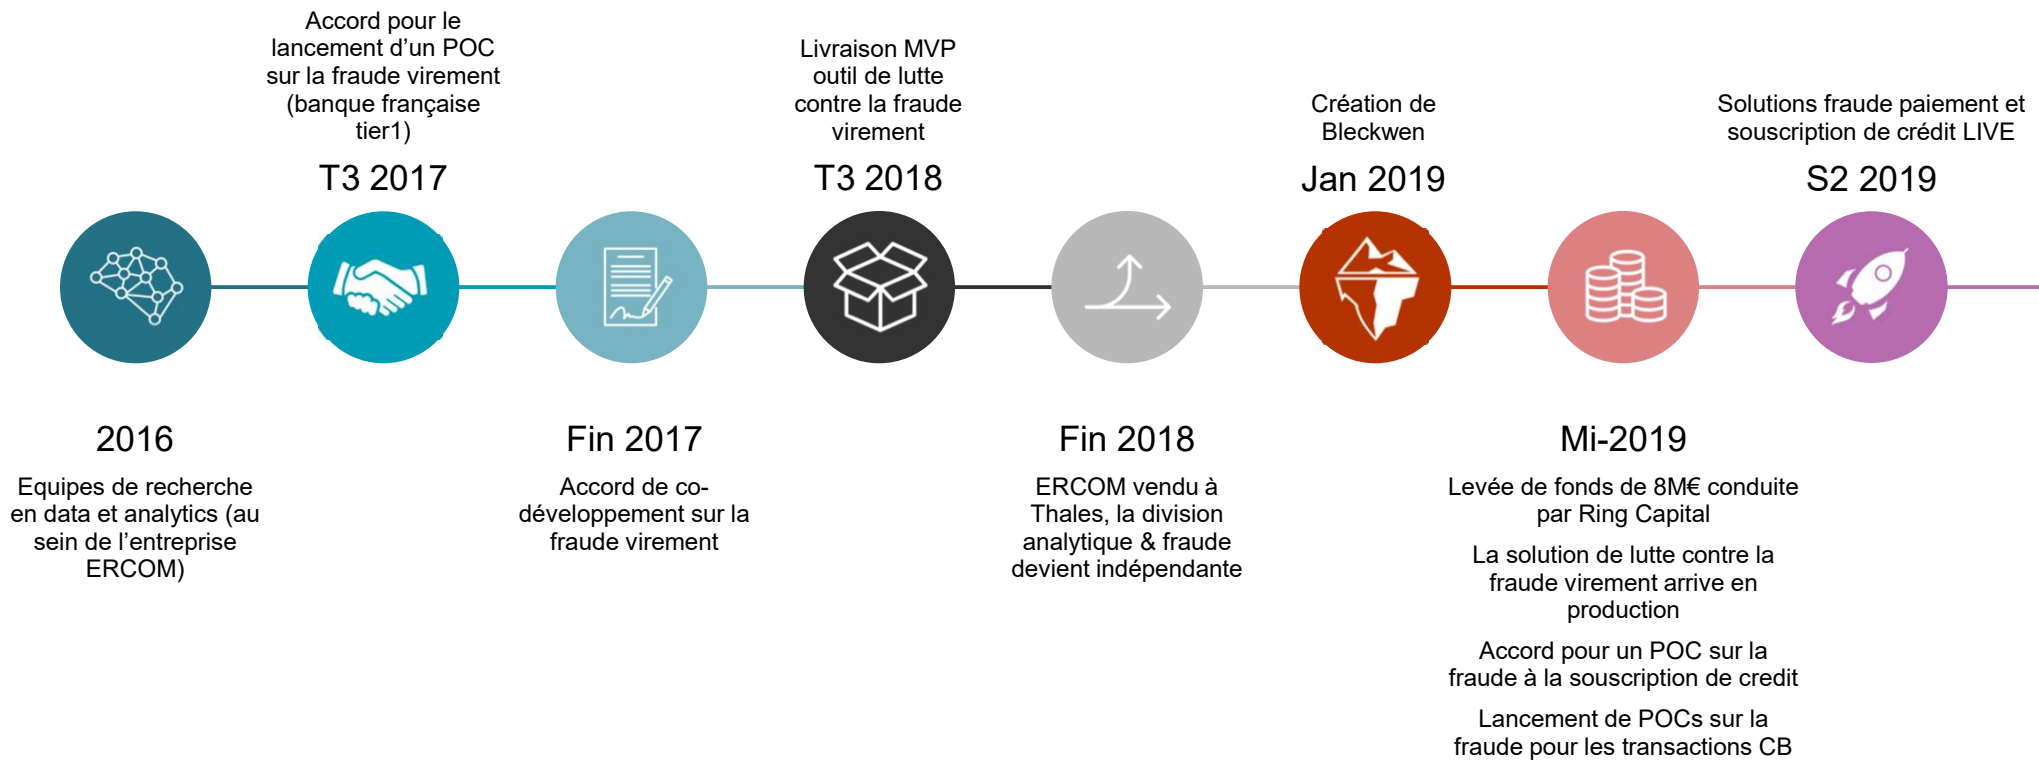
Accord pour le lancement d’un POC sur la fraude virement (banque française tier1)

T3 2017

Livraison MVP outil de lutte contre la fraude virement

T3 2018

Création de Bleckwen

Jan 2019

Solutions fraude paiement et souscription de crédit LIVE

S2 2019

2016

Equipes de recherche en data et analytics (au sein de l’entreprise ERCOM)

Fin 2017

Accord de co-développement sur la fraude virement

Fin 2018

ERCOM vendu à Thales, la division analytique & fraude devient indépendante

Mi-2019

Levée de fonds de 8M€ conduite par Ring Capital

La solution de lutte contre la fraude virement arrive en production

Accord pour un POC sur la fraude à la souscription de credit

Lancement de POCs sur la fraude pour les transactions CB